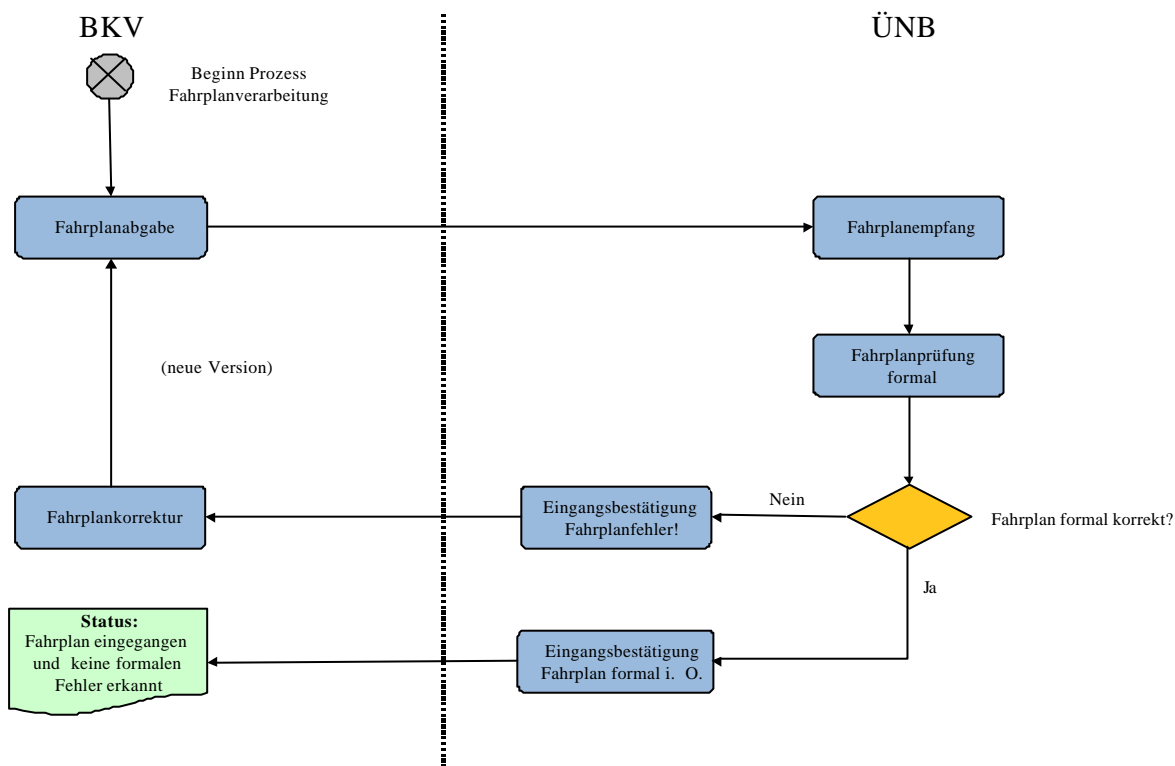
BKV

ÜNB

Beginn Prozess Fahrplanverarbeitung

Fahrplanabgabe

Fahrplanempfang

Fahrplanprüfung formal

(neue Version)

Fahrplankorrektur

Eingangsbestätigung Fahrplanfehler!

Nein

Fahrplan formal korrekt?

Ja

Status: Fahrplan eingegangen und keine formalen Fehler erkannt

Eingangsbestätigung Fahrplan formal i. O.